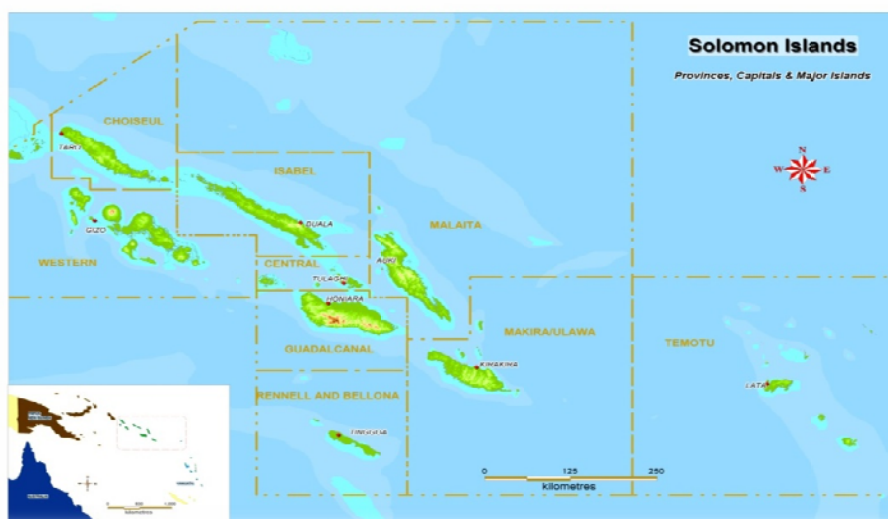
Solomon Islands

Provinces, Capitals & Major Islands

N
W
E
S

CHOISEUL
TARO
ISABEL
BUALA
GIZO
WESTERN
CENTRAL
TULAGI
AUKI
MALAITA
HONIARA
GUADALCANAL
MAKIRA/ULAWA
KIRAKIRA
TEMOTU
LATA
RENNELL AND BELLONA
TINGGOA

0
125
250
kilometres